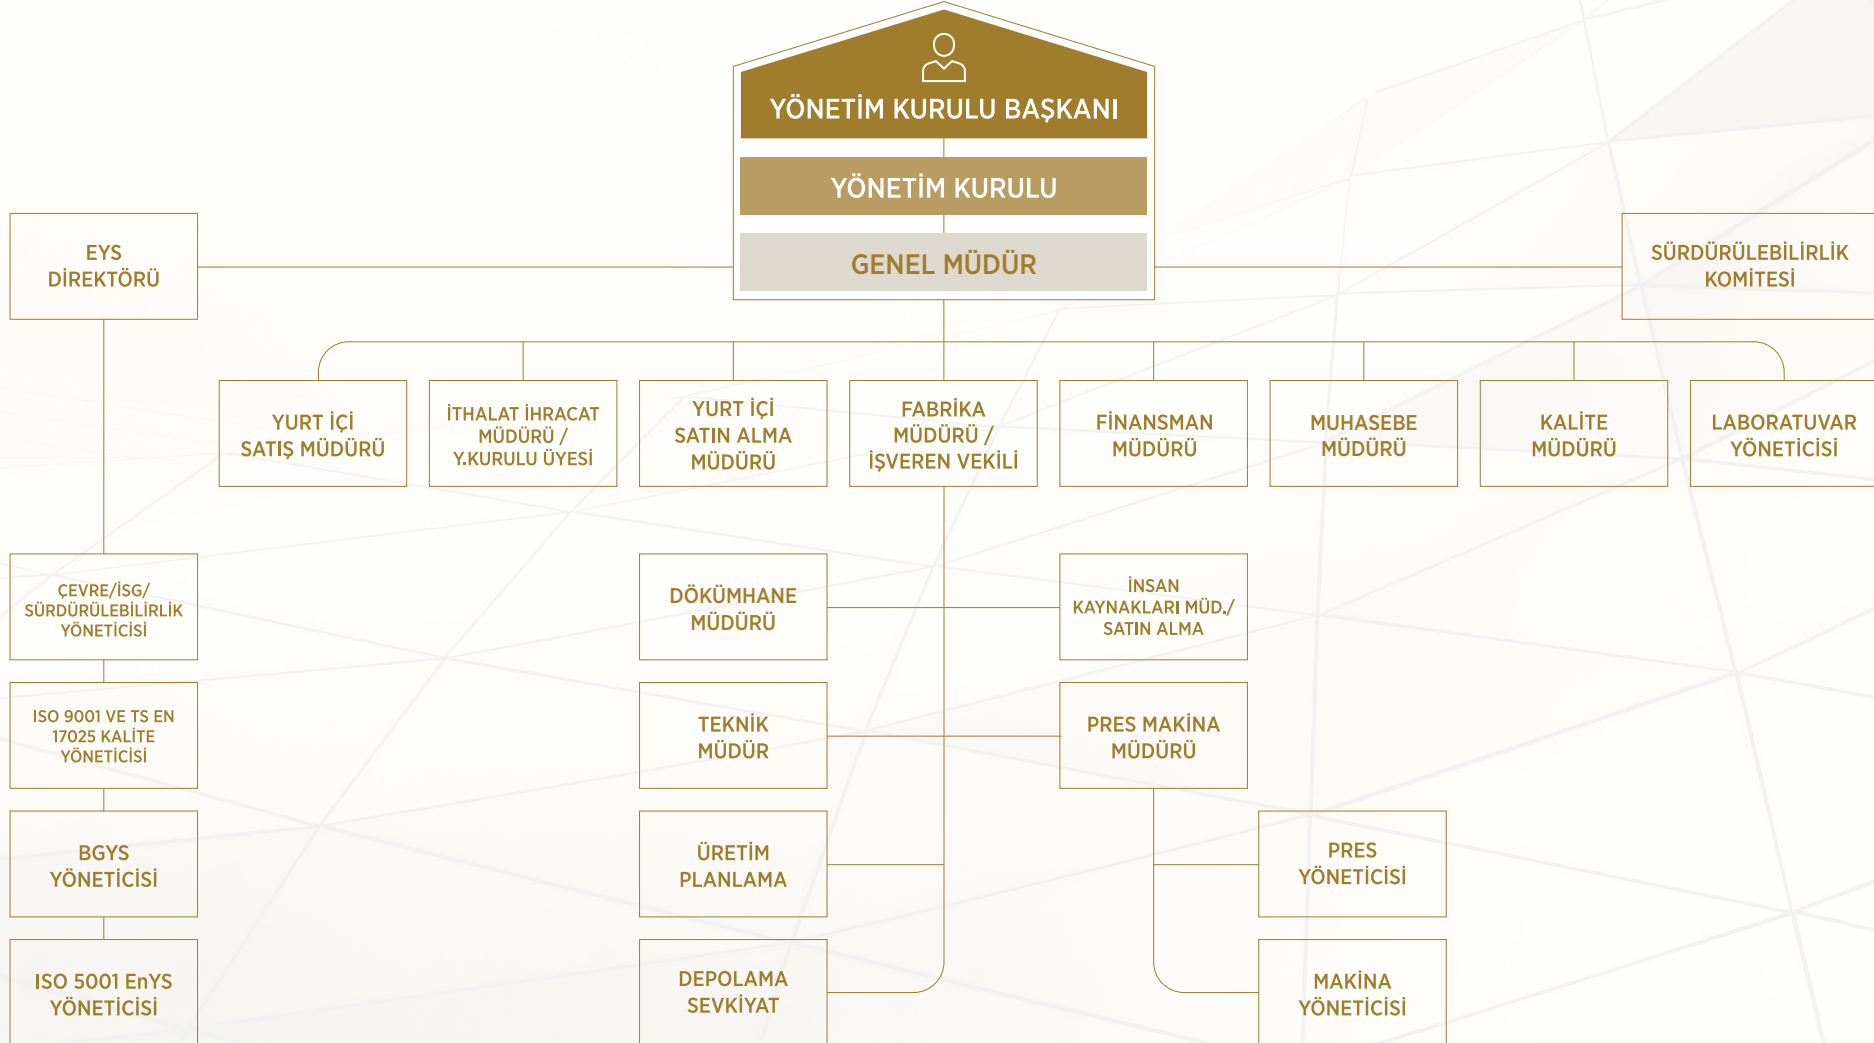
YÖNETİM KURULU BAŞKANI

YÖNETİM KURULU

GENEL MÜDÜR

EYS DİREKTÖRÜ

SÜRDÜRÜLEBİLİRLİK KOMİTESİ

YURT İÇİ SATIŞ MÜDÜRÜ

İTHALAT İHRACAT MÜDÜRÜ / Y.KURULU ÜYESİ

YURT İÇİ SATIN ALMA MÜDÜRÜ

FABRİKA MÜDÜRÜ / İŞVEREN VEKİLİ

FİNANSMAN MÜDÜRÜ

MUHASEBE MÜDÜRÜ

KALİTE MÜDÜRÜ

LABORATUVAR YÖNETİCİSİ

ÇEVRE/İSG/ SÜRDÜRÜLEBİLİRLİK YÖNETİCİSİ

DÖKÜMHANE MÜDÜRÜ

İNSAN KAYNAKLARI MÜD./ SATIN ALMA

ISO 9001 VE TS EN 17025 KALİTE YÖNETİCİSİ

TEKNİK MÜDÜR

PRES MAKİNA MÜDÜRÜ

BGYS YÖNETİCİSİ

ÜRETİM PLANLAMA

PRES YÖNETİCİSİ

ISO 5001 EnYS YÖNETİCİSİ

DEPOLAMA SEVKİYAT

MAKİNA YÖNETİCİSİ